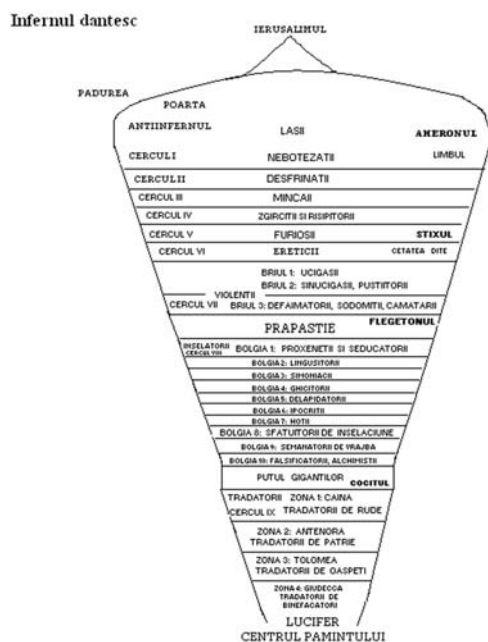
Infernul dantesc

IERUSALIMUL

PADUREA

POARTA

ANTIINFERNUL

LASII

AHERONUL

CERCUL I

NEBOTEZATII

LIMBUL

CERCUL II

DESFRINATII

CERCUL III

MINCAII

CERCUL IV

ZGIRCITII SI RISIPITORII

CERCUL V

FURIOSII

STIXUL

CERCUL VI

ERETICII

CETATEA DITE

BRIUL 1: UCIGASII

BRIUL 2: SINUCIGASII, PUSTIITORII

VIOLENTII

CERCUL VII

BRIUL 3: DEFAIMATORII, SODOMITII, CAMATARII

PRAPASTIE

FLEGETONUL

INSELATORII CERCUL VIII

BOLGIA 1: PROXENETII SI SEDUCATORII

BOLGIA 2: LINGUSITORII

BOLGIA 3: SIMONIACII

BOLGIA 4: GHICITORII

BOLGIA 5: DELAPIDATORII

BOLGIA 6: IPOCRITII

BOLGIA 7: HOTII

BOLGIA 8: SFATUITORII DE INSELACIUNE

BOLGIA 9: SEMANATORII DE VRAJBA

BOLGIA 10: FALSIFICATORII, ALCHIMISTII

PUTUL GIGANTILOR

COCITUL

TRADATORII

ZONA 1: CAINA

CERCUL IX

TRADATORII DE RUDE

ZONA 2: ANTENORA

TRADATORII DE PATRIE

ZONA 3: TOLOMEA

TRADATORII DE OASPETI

ZONA 4: GIUDECCA

TRADATORII DE BINEFACATORI

LUCIFER

CENTRUL PAMINTULUI